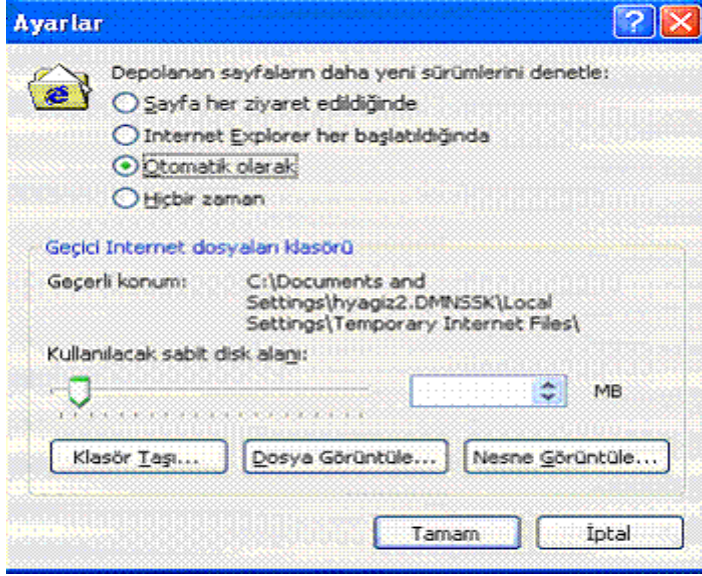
Ayarlar

?

Depolanan sayfaların daha yeni sürümlerini denetle:

Sayfa her ziyaret edildiğinde

Internet Explorer her başlatıldığında

Otomatik olarak

Hiçbir zaman

Geçici Internet dosyaları klasörü

Geçerli konum: C:\Documents and Settings\hyagiz2.DMNSSK\Local Settings\Temporary Internet Files\

Kullanılacak sabit disk alanı:

MB

Klasör Taşı...

Dosya Görüntüle...

Nesne Görüntüle...

Tamam

İptal